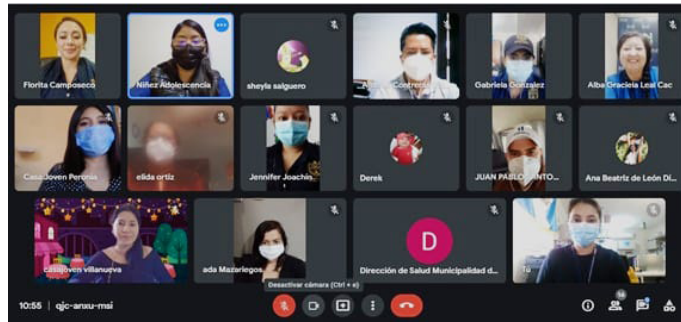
Florita Camposeco

Niñez Adolescencia

sheyla salguero

Coatrese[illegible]

Gabriela Gonzalez

Alba Graciela Leal Cac

CasaJoven Peronia

elida ortiz

Jennifer Joachin

Derek

JUAN PABLO ANTO...

Ana Beatriz de León Dí...

casajoven villanueva

ada Mazariegos

D

Dirección de Salud Municipalidad d...

Desactivar cámara (Ctrl + e)

10:55 | qjc-anxu-msi

16